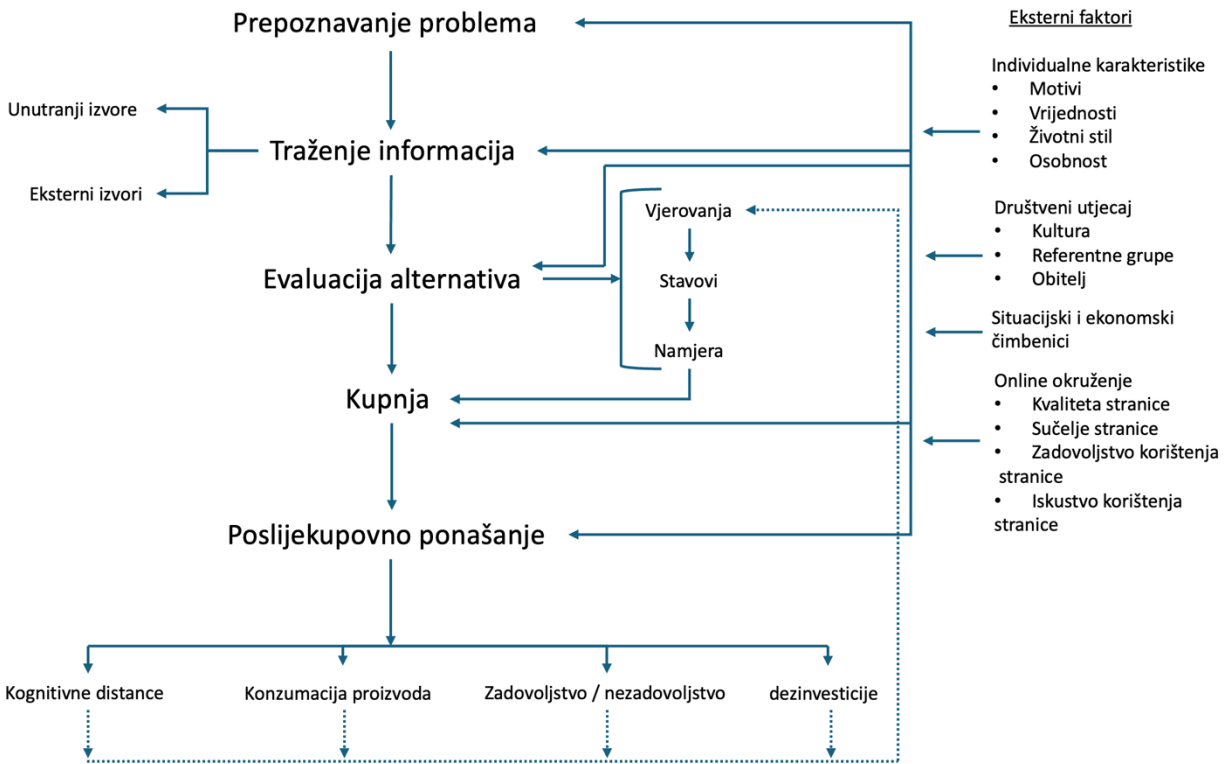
Prepoznavanje problema

Eksterni faktori

Individualne karakteristike
• Motivi
• Vrijednosti
• Životni stil
• Osobnost

Unutranji izvore

Traženje informacija

Eksterni izvori

Vjerovanja

Društveni utjecaj
• Kultura
• Referentne grupe
• Obitelj

Evaluacija alternativa

Stavovi

Situacijski i ekonomski čimbenici

Namjera

Online okruženje
• Kvaliteta stranice
• Sučelje stranice
• Zadovoljstvo korištenja stranice
• Iskustvo korištenja stranice

Kupnja

Poslijekupovno ponašanje

Kognitivne distance

Konzumacija proizvoda

Zadovoljstvo / nezadovoljstvo

dezinvesticije